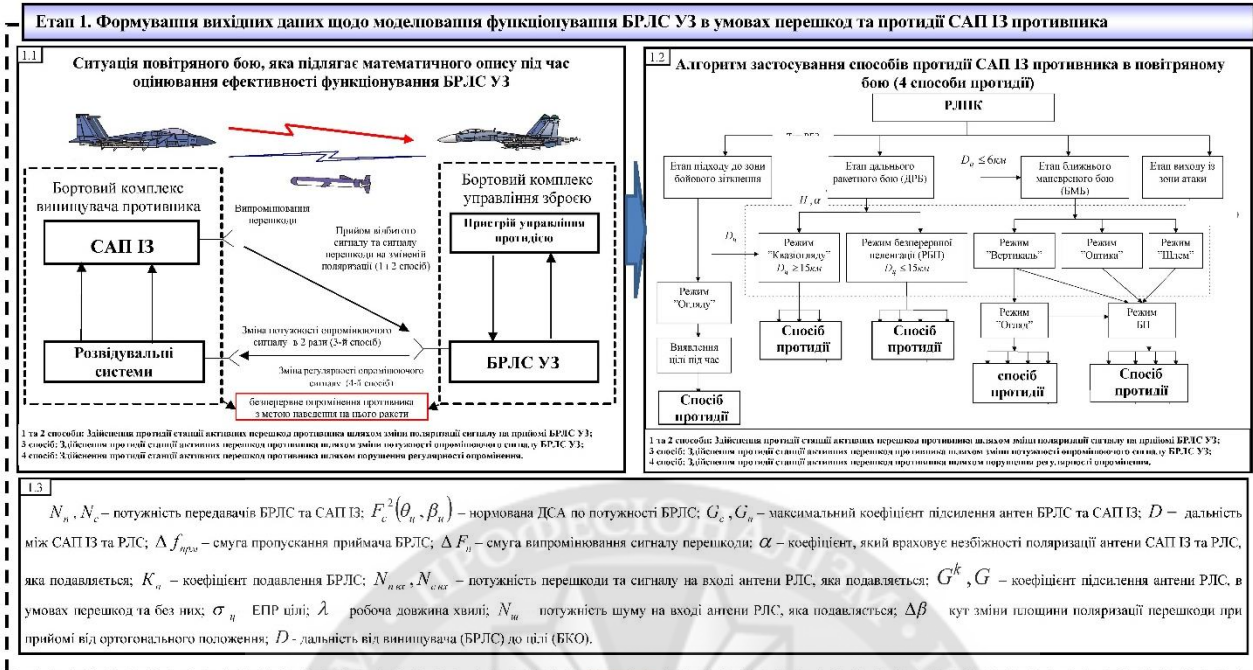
Етап 1. Формування вихідних даних щодо моделювання функціонування БРЛС УЗ в умовах перешкод та протидії САП ІЗ противника

1.1

Ситуація повітряного бою, яка підлягає математичного опису під час оцінювання ефективності функціонування БРЛС УЗ

Бортовий комплекс винищувача противника

Випромінювання перешкоди

Бортовий комплекс управління зброєю

САП ІЗ

Прийом відбитого сигналу та сигналу перешкоди на змінений поляризації (1 і 2 спосіб)

Пристрій управління протидією

Зміна потужності опромінюючого сигналу в 2 рази (3-й спосіб)

Розвідувальні системи

Зміна регулярності опромінюючого сигналу (4-й спосіб)

БРЛС УЗ

безперервне опромінення противника з метою наведення на нього ракети

1 та 2 способи: Здійснення протидії станції активних перешкод противника шляхом зміни поляризації сигналу на прийомі БРЛС УЗ;
3 спосіб: Здійснення протидії станції активних перешкод противника шляхом зміни потужності опромінюючого сигналу БРЛС УЗ;
4 спосіб: Здійснення протидії станції активних перешкод противника шляхом порушення регулярності опромінення.

1.2

Алгоритм застосування способів протидії САП ІЗ противника в повітряному бою (4 способи протидії)

РЛПК

$D_ц \leq 6км$

Етап підходу до зони бойового зіткнення

Етап дальнього ракетного бою (ДРБ)

Етап ближнього маневреного бою (БМБ)

Етап виходу із зони атаки

$H, \alpha$

$D_ц$

Режим "Квазопояду" $D_ц \geq 15км$

Режим безперервної пеленгації (РБП) $D_ц \leq 15км$

Режим "Вертикаль"

Режим "Оптика"

Режим "Шлем"

Режим "Огляду"

Режим "Огляд"

Режим БП

Виявлення цілі під час

Спосіб протидії

Спосіб протидії

Спосіб протидії

спосіб протидії

Спосіб протидії

1 та 2 способи: Здійснення протидії станції активних перешкод противника шляхом зміни поляризації сигналу на прийомі БРЛС УЗ;
3 спосіб: Здійснення протидії станції активних перешкод противника шляхом зміни потужності опромінюючого сигналу БРЛС УЗ;
4 спосіб: Здійснення протидії станції активних перешкод противника шляхом порушення регулярності опромінення.

1.3

$N_п, N_с$ – потужність передавачів БРЛС та САП ІЗ; $F_c^2(\theta_ц, \beta_ц)$ – нормована ДСА по потужності БРЛС; $G_c, G_п$ – максимальний коефіцієнт підсилення антен БРЛС та САП ІЗ; $D$ – дальність між САП ІЗ та РЛС; $\Delta f_{прм}$ – смуга пропускання приймача БРЛС; $\Delta F_п$ – смуга випромінювання сигналу перешкоди; $\alpha$ – коефіцієнт, який враховує незбіжності поляризації антени САП ІЗ та РЛС, яка подавляється; $K_п$ – коефіцієнт подавлення БРЛС; $N_{пвх}, N_{свх}$ – потужність перешкоди та сигналу на вході антени РЛС, яка подавляється; $G^k, G$ – коефіцієнт підсилення антени РЛС, в умовах перешкод та без них; $\sigma_ц$ ЕПР цілі; $\lambda$ робоча довжина хвилі; $N_ш$ потужність шуму на вході антени РЛС, яка подавляється; $\Delta\beta$ кут зміни площини поляризації перешкоди при прийомі від ортогонального положення; $D$ - дальність від винищувача (БРЛС) до цілі (БКО).